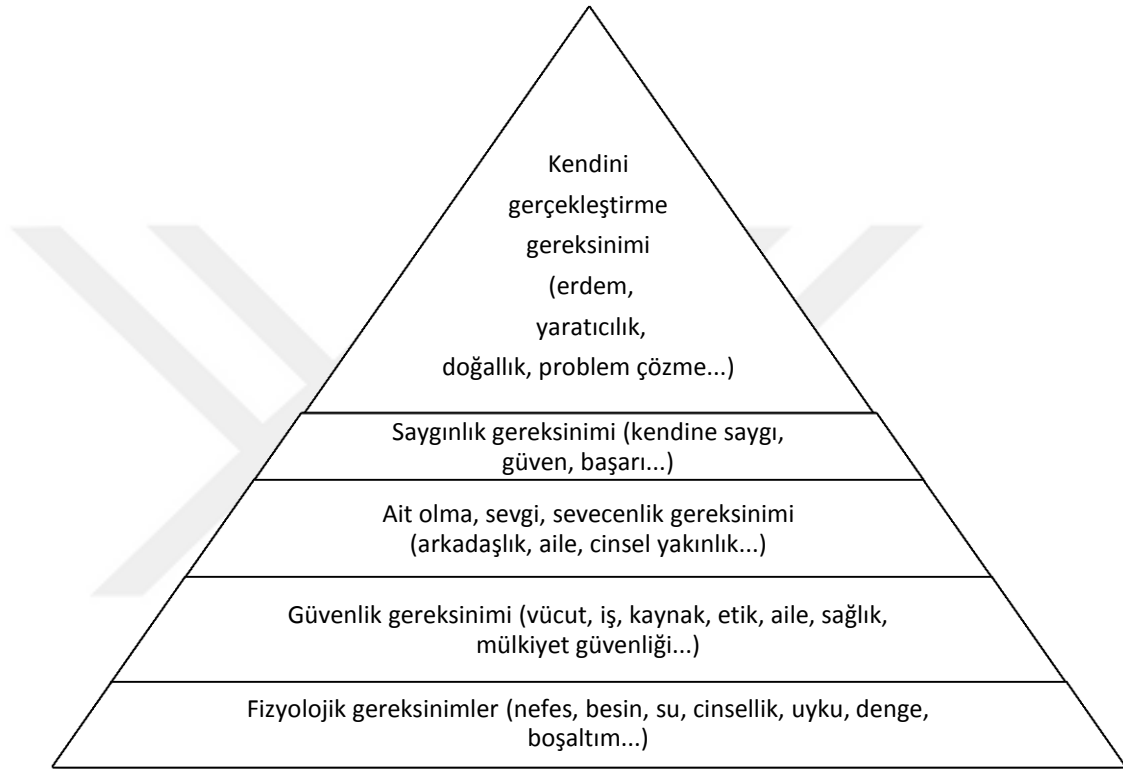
Kendini gerçekleştirme gereksinimi (erdem, yaratıcılık, doğallık, problem çözme...)

Saygınlık gereksinimi (kendine saygı, güven, başarı...)

Ait olma, sevgi, sevecenlik gereksinimi (arkadaşlık, aile, cinsel yakınlık...)

Güvenlik gereksinimi (vücut, iş, kaynak, etik, aile, sağlık, mülkiyet güvenliği...)

Fizyolojik gereksinimler (nefes, besin, su, cinsellik, uyku, denge, boşaltım...)